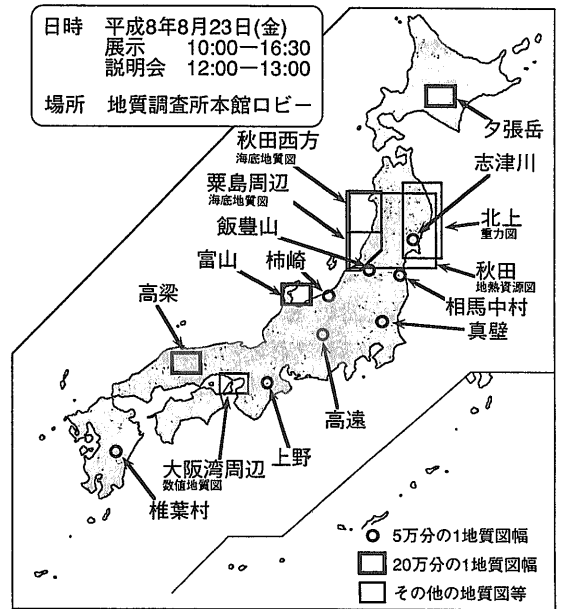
日時　平成8年8月23日(金)
展示　10:00－16:30
説明会　12:00－13:00

場所　地質調査所本館ロビー

夕張岳

秋田西方
海底地質図

粟島周辺
海底地質図

志津川

飯豊山

北上
重力図

富山

柿崎

秋田
地熱資源図

相馬中村

高梁

真壁

高遠

上野

大阪湾周辺
数値地質図

椎葉村

5万分の1地質図幅

20万分の1地質図幅

その他の地質図等